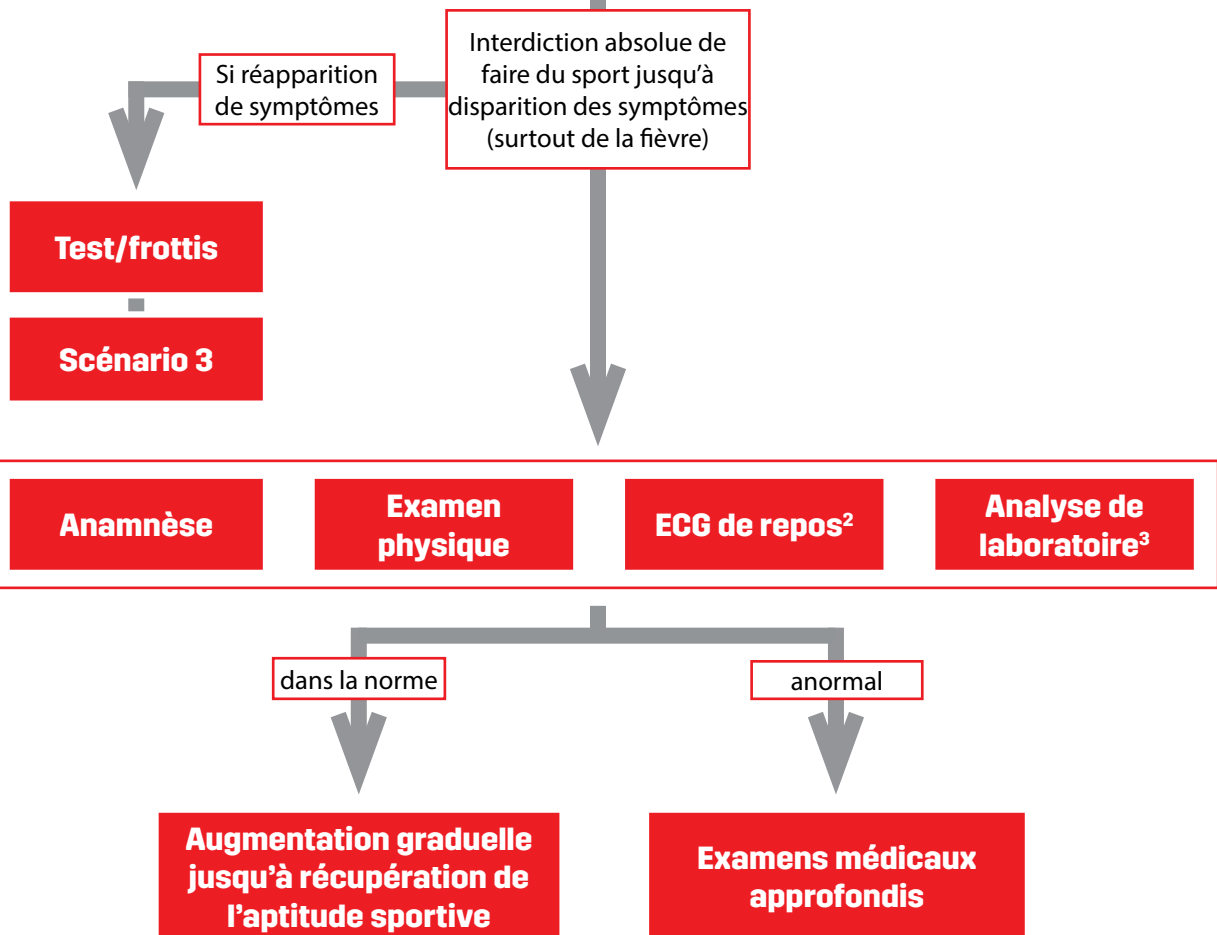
Interdiction absolue de faire du sport jusqu'à disparition des symptômes (surtout de la fièvre)

Si réapparition de symptômes

Test/frottis

Scénario 3

Anamnèse

Examen physique

ECG de repos$^2$

Analyse de laboratoire$^3$

dans la norme

anormal

Augmentation graduelle jusqu'à récupération de l'aptitude sportive

Examens médicaux approfondis